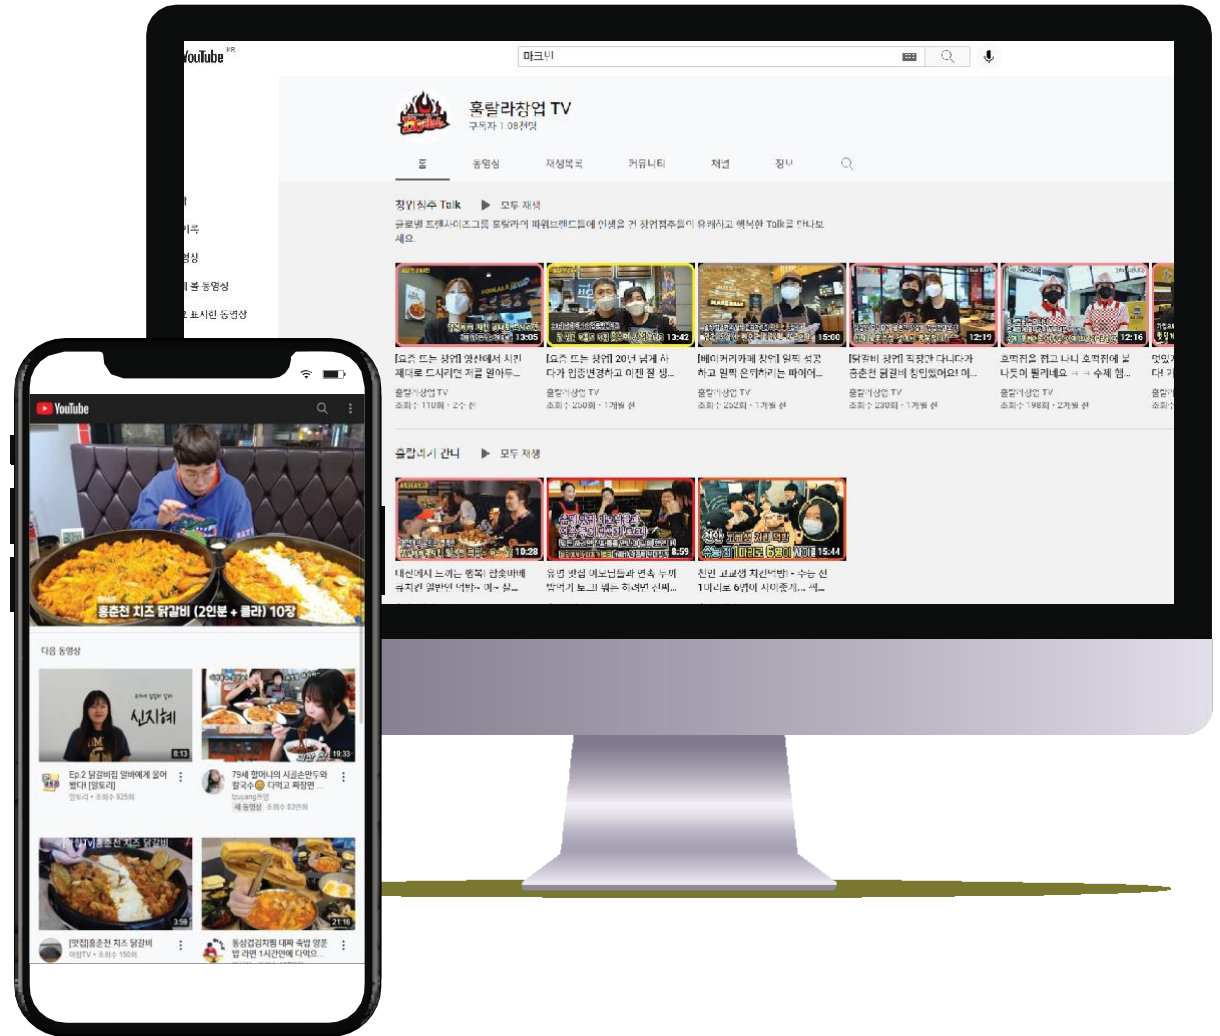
YouTube KR

마크비

홀랄라창업 TV
구독자 1.08천명

홈 동영상 재생목록 커뮤니티 채널 정보

창업선수 Talk ▶ 모두 재생
글로벌 프랜차이즈그룹 홀랄라에 인생을 건 창업점주들이 유쾌하고 행복한 Talk로 만나보세요

13:05
[요즘 뜨는 창업] 영산에서 치킨 제대로 드시려면 저를 믿어두...
홀랄라창업 TV
조회수 110회 • 2주 전

13:42
[요즘 뜨는 창업] 20년 넘게 하다가 업종변경하고 이젠 잘 생...
홀랄라창업 TV
조회수 250회 • 1개월 전

15:00
[베이커리카페 창업] 완전 성공하고 원픽 은퇴하려는 파이어...
홀랄라창업 TV
조회수 252회 • 1개월 전

12:19
[닭갈비 창업] 직장과 다니다가 홍춘천 닭갈비 창업했어요! 매...
홀랄라창업 TV
조회수 230회 • 1개월 전

12:16
호떡위를 켜고 나니 호떡위에 보나듯이 펼쳐네요 → → 수제 첨...
홀랄라창업 TV
조회수 198회 • 2개월 전

맛있...
조회수

출발해서 간다 ▶ 모두 재생

10:28
대선에서 느끼는 행복! 찹송바베큐치킨 열반인 더하~ 예~ 찹...

8:59
유명 맛집 메뉴얼들과 면속 누비 방역기 노고 펴는 히터보 신뻐...

15:44
친편 고교생 치킨먹방 - 수능 신 1마리로 6명이 시이좋게... 세...

YouTube
홍춘천 치즈 닭갈비 (2인분 + 콜라) 10장

다음 동영상

신지혜
8:13
Ep.2 닭갈비집 알바에게 일어 봤다 [알토리]
알토리 • 조회수 925회

19:33
79세 할머니의 시골손만두와 칼국수 다먹고 짜장면...
buyang먹방
새 동영상 • 조회수 83만회

3:59
[맛집]홍춘천 치즈 닭갈비
먹방TV • 조회수 150회

21:16
통삼겹김치찜 대파 죽밥 양푼 밥 라면 1시간안에 다먹으...